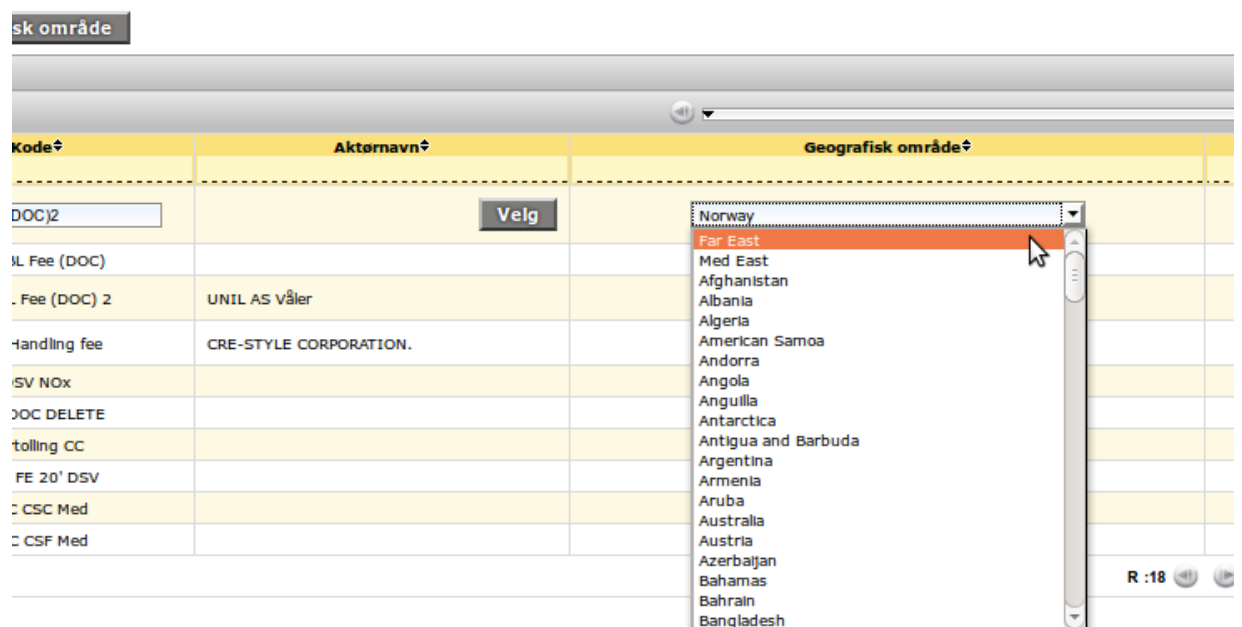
sk område

Kode | Aktørnavn | Geografisk område

DOC)2
Velg
Norway

BL Fee (DOC)
L Fee (DOC) 2 | UNIL AS Våler
Handling fee | CRE-STYLE CORPORATION.
DSV NOx
DOC DELETE
tolling CC
FE 20' DSV
C CSC Med
C CSF Med

Far East
Med East
Afghanistan
Albania
Algeria
American Samoa
Andorra
Angola
Anguilla
Antarctica
Antigua and Barbuda
Argentina
Armenia
Aruba
Australia
Austria
Azerbaijan
Bahamas
Bahrain
Bangladesh

R :18